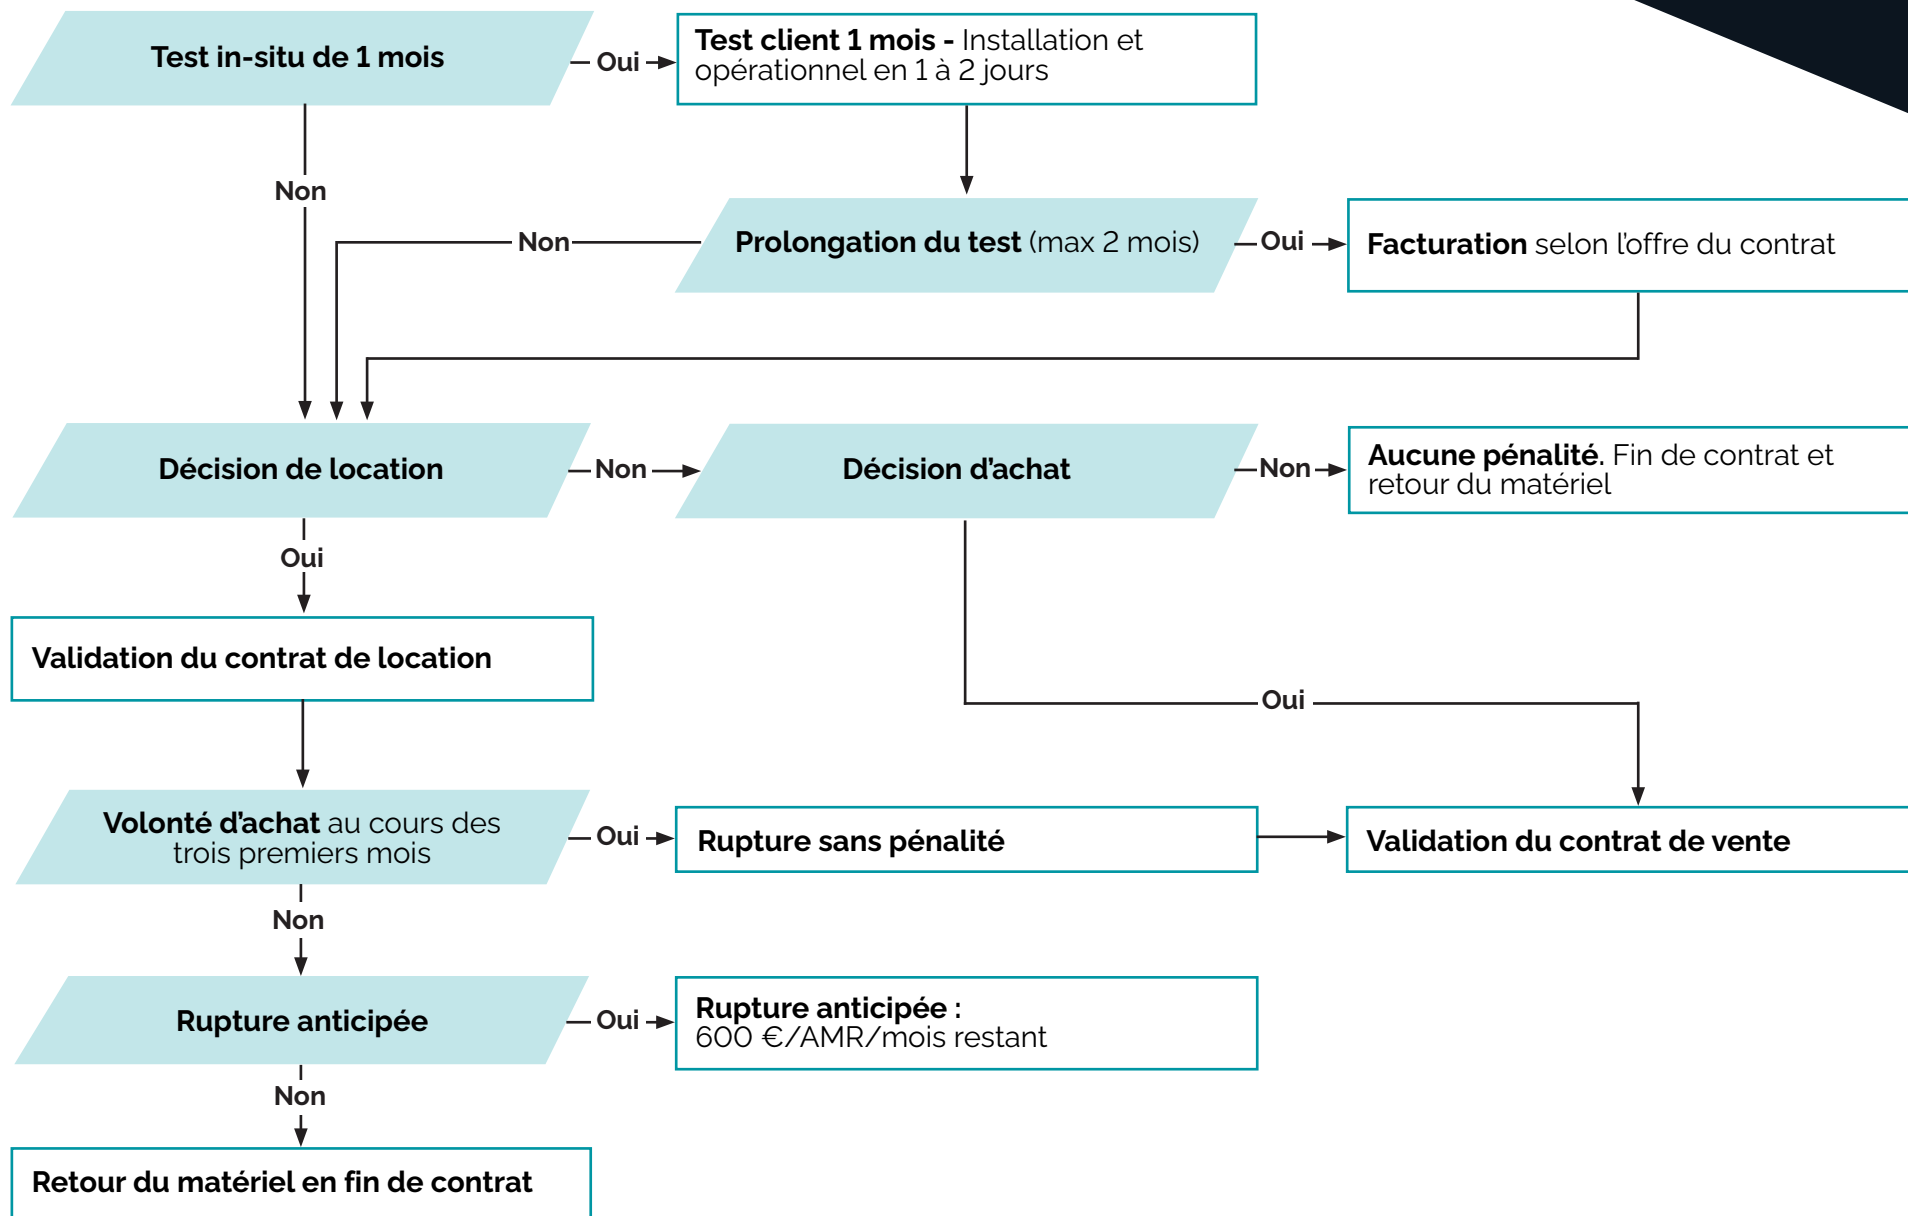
Test in-situ de 1 mois

Oui

Test client 1 mois - Installation et opérationnel en 1 à 2 jours

Non

Non

Prolongation du test (max 2 mois)

Oui

Facturation selon l'offre du contrat

Décision de location

Non

Décision d'achat

Non

Aucune pénalité. Fin de contrat et retour du matériel

Oui

Validation du contrat de location

Oui

Volonté d'achat au cours des trois premiers mois

Oui

Rupture sans pénalité

Validation du contrat de vente

Non

Rupture anticipée

Oui

Rupture anticipée : 600 €/AMR/mois restant

Non

Retour du matériel en fin de contrat